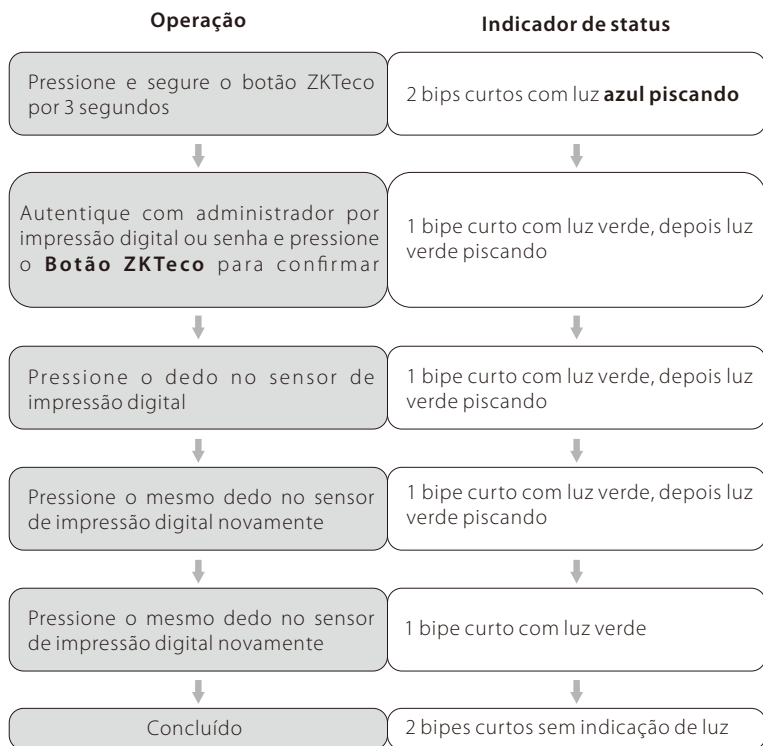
| Operação | Indicador de status |
|---|---|
| Pressione e segure o botão ZKTeco por 3 segundos | 2 bips curtos com luz **azul piscando** |
| Autentique com administrador por impressão digital ou senha e pressione o **Botão ZKTeco** para confirmar | 1 bipe curto com luz verde, depois luz verde piscando |
| Pressione o dedo no sensor de impressão digital | 1 bipe curto com luz verde, depois luz verde piscando |
| Pressione o mesmo dedo no sensor de impressão digital novamente | 1 bipe curto com luz verde, depois luz verde piscando |
| Pressione o mesmo dedo no sensor de impressão digital novamente | 1 bipe curto com luz verde |
| Concluído | 2 bipes curtos sem indicação de luz |